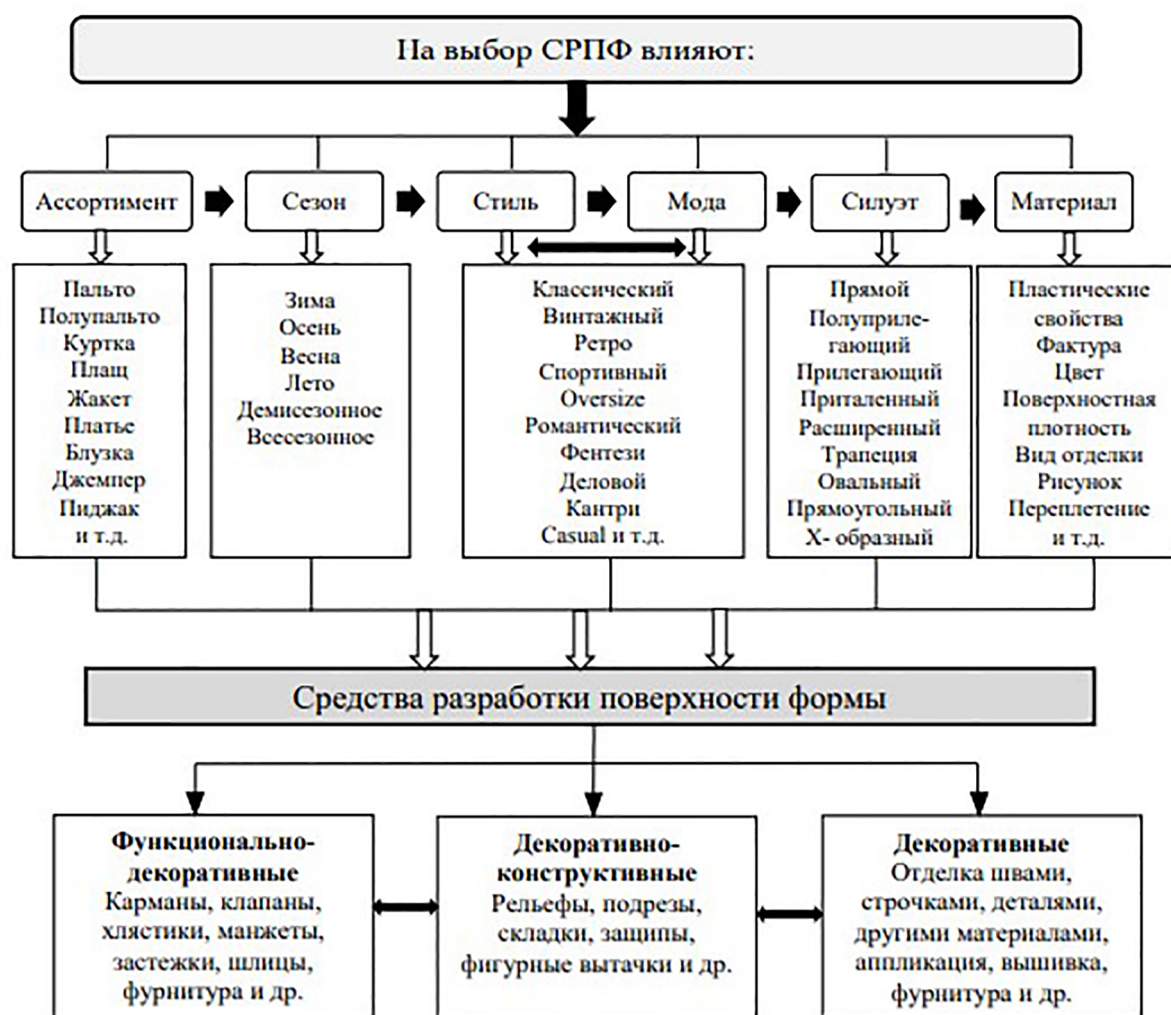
На выбор СРПФ влияют:

Ассортимент

Сезон

Стиль

Мода

Силуэт

Материал

Пальто
Полупальто
Куртка
Плащ
Жакет
Платье
Блузка
Джемпер
Пиджак
и т.д.

Зима
Осень
Весна
Лето
Демисезонное
Всесезонное

Классический
Винтажный
Ретро
Спортивный
Oversize
Романтический
Фентези
Деловой
Кантри
Casual и т.д.

Прямой
Полуприлегающий
Прилегающий
Приталенный
Расширенный
Трапеция
Овальный
Прямоугольный
Х- образный

Пластические свойства
Фактура
Цвет
Поверхностная плотность
Вид отделки
Рисунок
Переплетение
и т.д.

Средства разработки поверхности формы

**Функционально-декоративные**
Карманы, клапаны, хлястики, манжеты, застежки, шлицы, фурнитура и др.

**Декоративно-конструктивные**
Рельефы, подрезы, складки, защипы, фигурные вытачки и др.

**Декоративные**
Отделка швами, строчками, деталями, другими материалами, аппликация, вышивка, фурнитура и др.